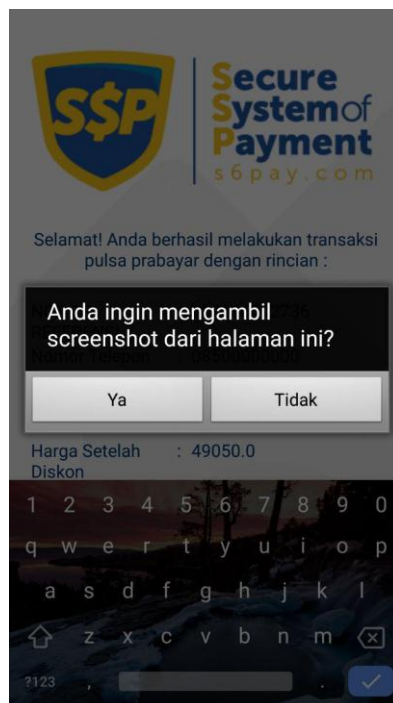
S$P

Secure
Systemof
Payment
s6pay.com

Selamat! Anda berhasil melakukan transaksi pulsa prabayar dengan rincian :

Anda ingin mengambil screenshot dari halaman ini?

Nomor Telepon : 085000000000

Ya

Tidak

Harga Setelah Diskon : 49050.0

1 2 3 4 5 6 7 8 9 0
q w e r t y u i o p
a s d f g h j k l
z x c v b n m
?123 , .